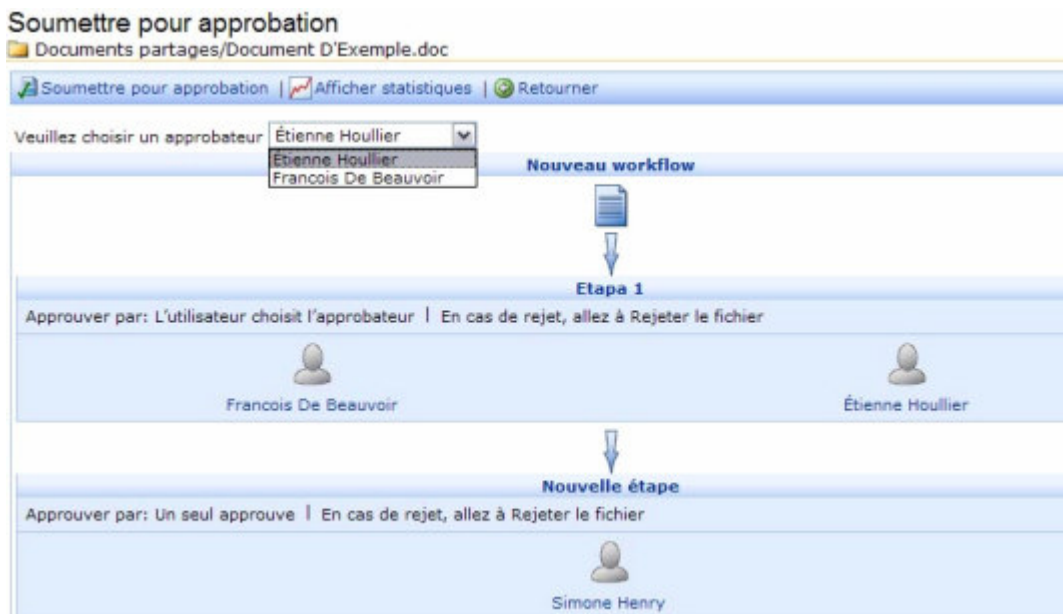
Soumettre pour approbation

Documents partages/Document D'Exemple.doc

Soumettre pour approbation | Afficher statistiques | Retourner

Veuillez choisir un approbateur Étienne Houllier

Etienne Houllier
Francois De Beauvoir

Nouveau workflow

Etapa 1

Approuver par: L'utilisateur choisit l'approbateur | En cas de rejet, allez à Rejeter le fichier

Francois De Beauvoir

Étienne Houllier

Nouvelle étape

Approuver par: Un seul approuve | En cas de rejet, allez à Rejeter le fichier

Simone Henry